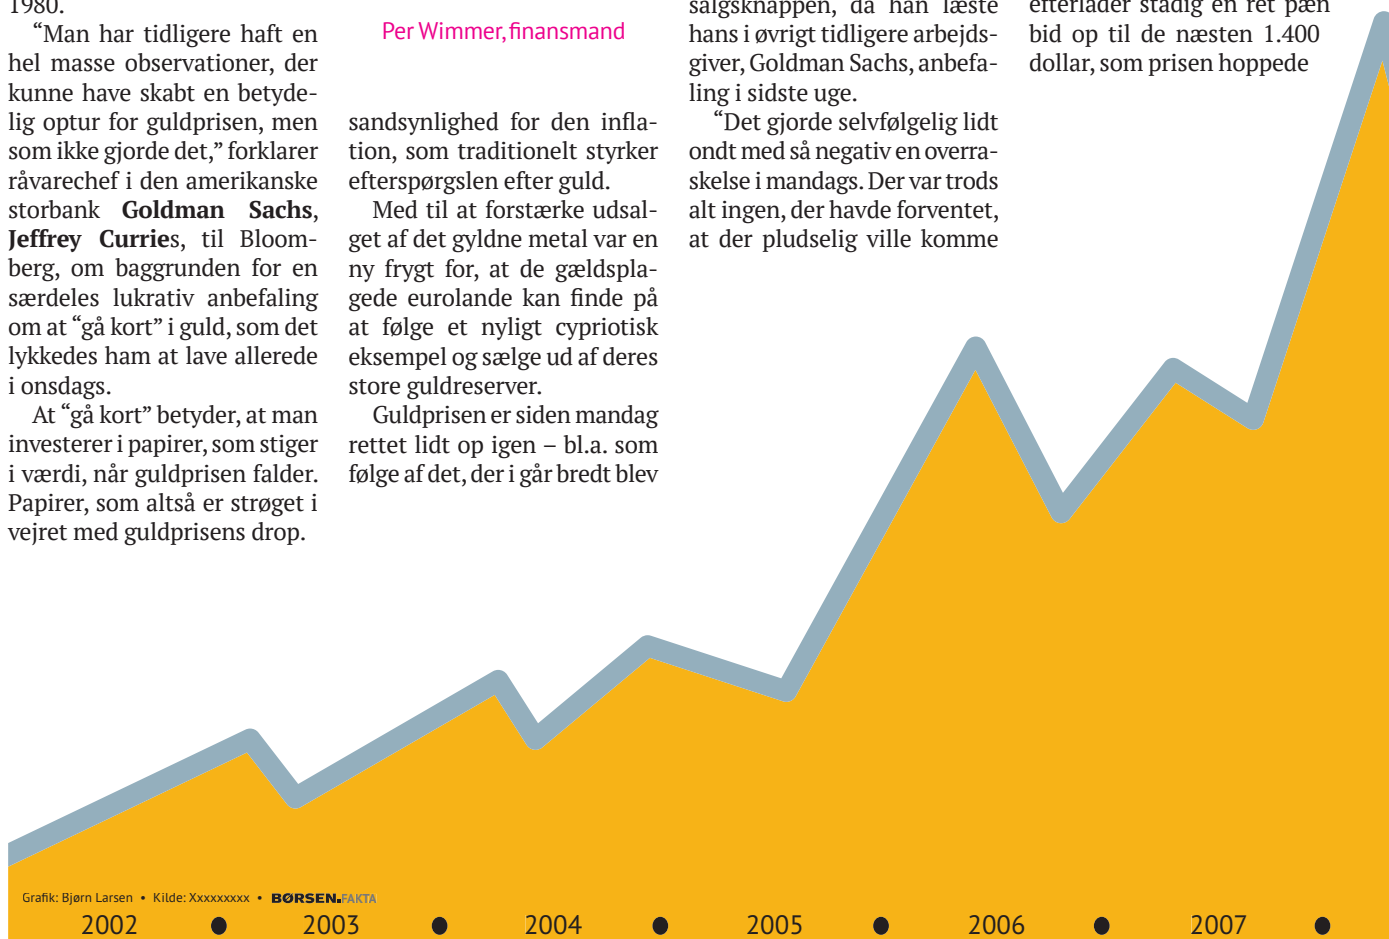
1980.

"Man har tidligere haft en hel masse observationer, der kunne have skabt en betydelig optur for guldprisen, men som ikke gjorde det," forklarer råvarechef i den amerikanske storbank **Goldman Sachs**, **Jeffrey Currie**s, til Bloomberg, om baggrunden for en særdeles lukrativ anbefaling om at "gå kort" i guld, som det lykkedes ham at lave allerede i onsdags.

At "gå kort" betyder, at man investerer i papirer, som stiger i værdi, når guldprisen falder. Papirer, som altså er strøget i vejret med guldprisens drop.

Per Wimmer, finansmand

sandsynlighed for den inflation, som traditionelt styrker efterspørgslen efter guld.

Med til at forstærke udsalget af det gyldne metal var en ny frygt for, at de gældsplagede eurolande kan finde på at følge et nyligt cypriotisk eksempel og sælge ud af deres store guldreserver.

Guldprisen er siden mandag rettet lidt op igen – bl.a. som følge af det, der i går bredt blev

salgsknappen, da han læste hans i øvrigt tidligere arbejdsgiver, Goldman Sachs, anbefaling i sidste uge.

"Det gjorde selvfølgelig lidt ondt med så negativ en overraskelse i mandags. Der var trods alt ingen, der havde forventet, at der pludselig ville komme

efterlader stadig en ret pæn bid op til de næsten 1.400 dollar, som prisen hoppede

Grafik: Bjørn Larsen • Kilde: Xxxxxxxxx • BØRSEN.FAKTA

2002 2003 2004 2005 2006 2007